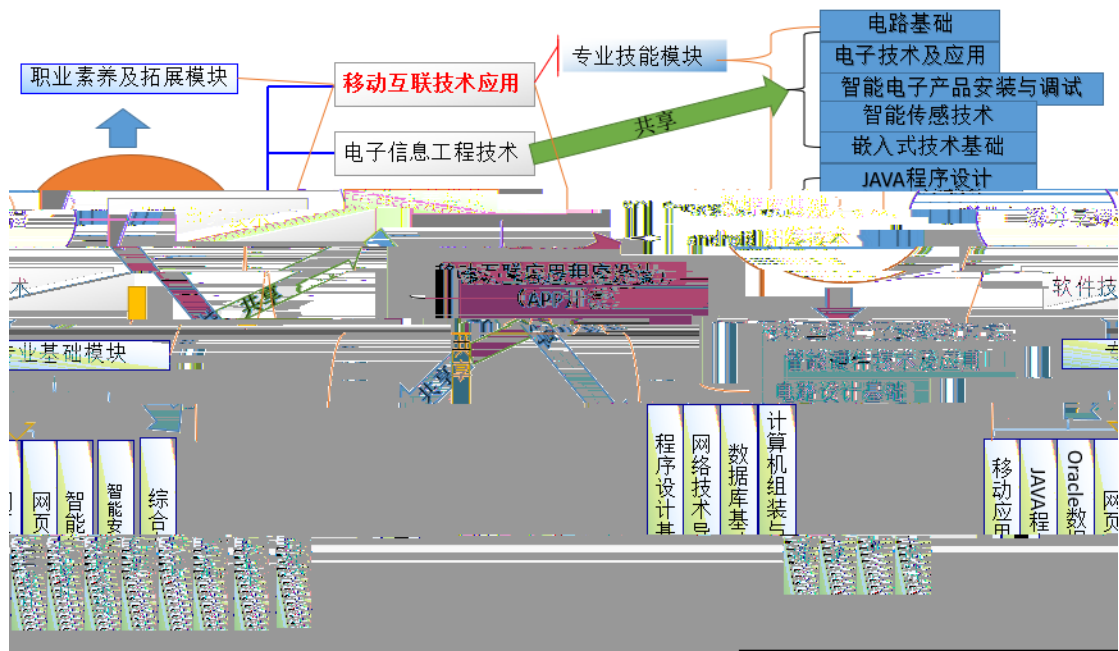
职业素养及拓展模块

移动互联技术应用

专业技能模块

电子信息工程技术

共享

电路基础
电子技术及应用
智能电子产品安装与调试
智能传感技术
嵌入式技术基础
JAVA程序设计

android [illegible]技术

移动互联应用程序设计(APP开发)

软件技

术

共享

专业基础模块

共享

智能硬件技术及应用

电路设计基础

网页

智能

智能安

综合

程序设计基

网络技术县

数据库基

计算机组装与

移动应用

JAVA程

Oracle数

网页